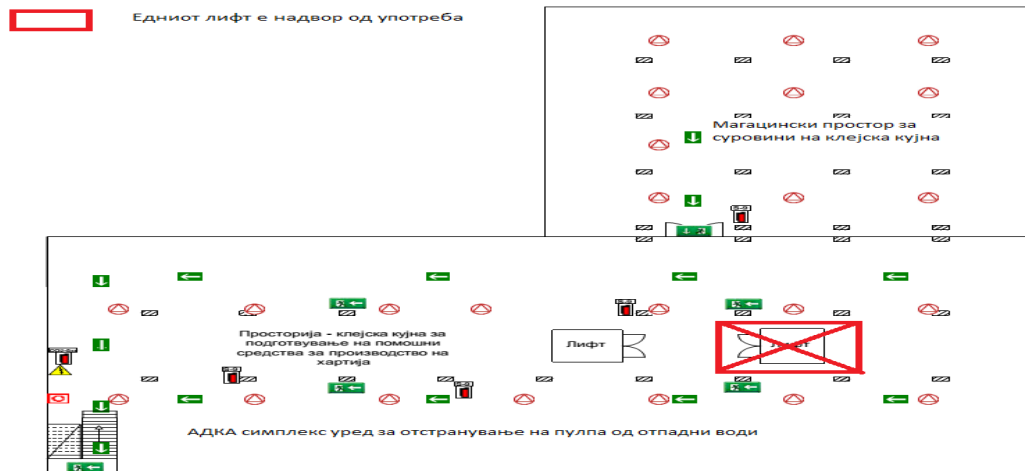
Едниот лифт е надвор од употреба

Магацински простор за суровини на клејска кујна

Просторија - клејска кујна за подготвување на помошни средства за производство на хартија

Лифт

Лифт

АДКА симплекс уред за отстранување на пулпа од отпадни води